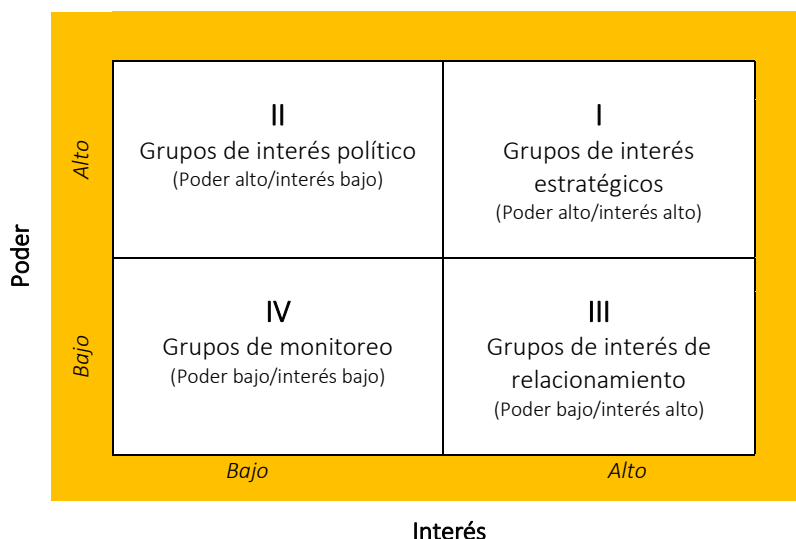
Poder

Alto

Bajo

II
Grupos de interés político
(Poder alto/interés bajo)

I
Grupos de interés estratégicos
(Poder alto/interés alto)

IV
Grupos de monitoreo
(Poder bajo/interés bajo)

III
Grupos de interés de relacionamiento
(Poder bajo/interés alto)

Bajo

Alto

Interés